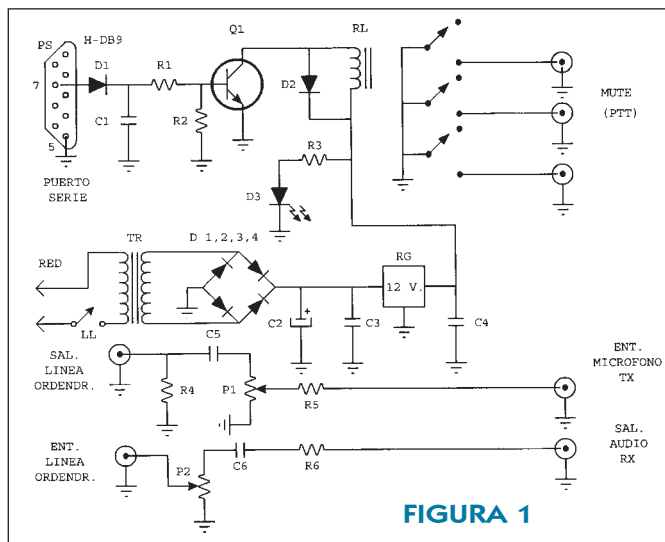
PS
H-DB9
7
5
D1
R1
Q1
RL
C1
R2
D2
MUTE
(PTT)
PUERTO
SERIE
R3
D3
TR
D 1,2,3,4
RG
RED
12 V.
LL
C2
C3
C4
C5
SAL.
LINEA
ORDENDR.
R4
P1
R5
ENT.
MICROFONO
TX
ENT.
LINEA
ORDENDR.
C6
R6
SAL.
AUDIO
RX
P2
FIGURA 1